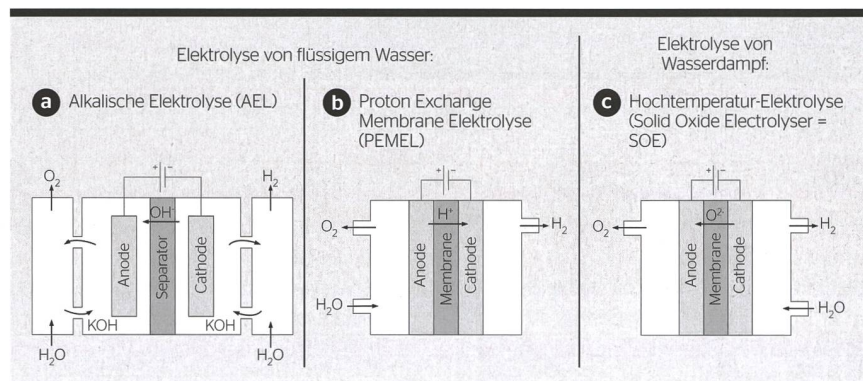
Elektrolyse von flüssigem Wasser:

a Alkalische Elektrolyse (AEL)

+ | −

$O_2$

$H_2$

$OH^-$

Anode

Separator

Cathode

KOH

KOH

$H_2O$

$H_2O$

b Proton Exchange Membrane Elektrolyse (PEMEL)

+ | −

$H^+$

$O_2$

$H_2$

Anode

Membrane

Cathode

$H_2O$

Elektrolyse von Wasserdampf:

c Hochtemperatur-Elektrolyse (Solid Oxide Electrolyser = SOE)

+ | −

$O^{2-}$

$O_2$

$H_2$

Anode

Membrane

Cathode

$H_2O$